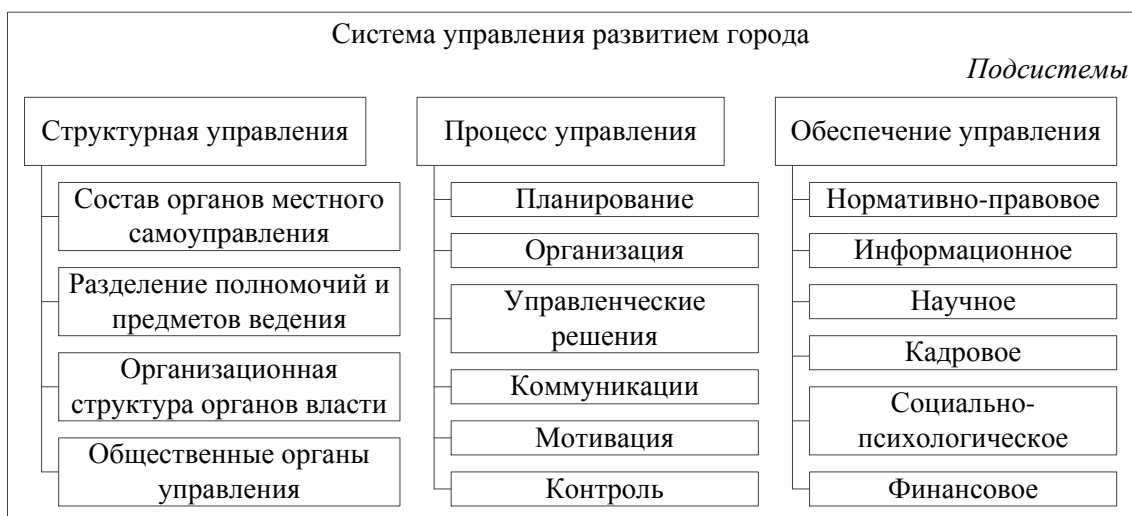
Система управления развитием города

*Подсистемы*

Структурная управления

Состав органов местного самоуправления

Разделение полномочий и предметов ведения

Организационная структура органов власти

Общественные органы управления

Процесс управления

Планирование

Организация

Управленческие решения

Коммуникации

Мотивация

Контроль

Обеспечение управления

Нормативно-правовое

Информационное

Научное

Кадровое

Социально-психологическое

Финансовое